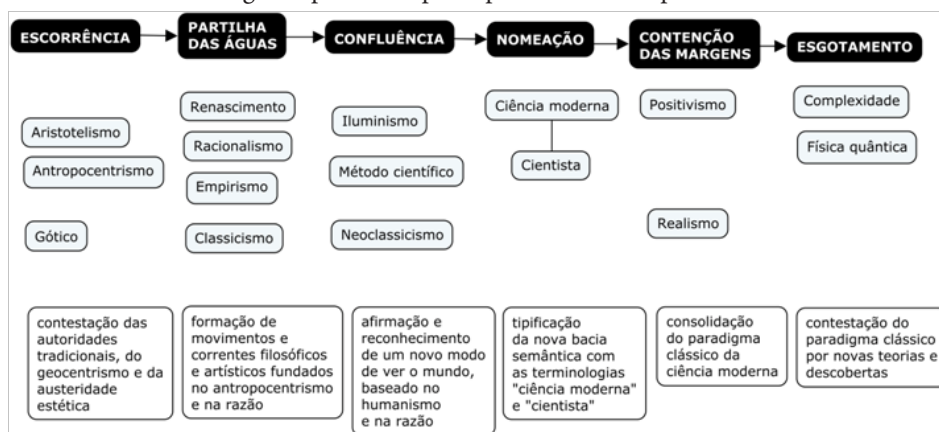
ESCORRÊNCIA

PARTILHA DAS ÁGUAS

CONFLUÊNCIA

NOMEAÇÃO

CONTENÇÃO DAS MARGENS

ESGOTAMENTO

Aristotelismo

Antropocentrismo

Gótico

Renascimento

Racionalismo

Empirismo

Classicismo

Iluminismo

Método científico

Neoclassicismo

Ciência moderna

Cientista

Positivismo

Realismo

Complexidade

Física quântica

contestação das autoridades tradicionais, do geocentrismo e da austeridade estética

formação de movimentos e correntes filosóficos e artísticos fundados no antropocentrismo e na razão

afirmação e reconhecimento de um novo modo de ver o mundo, baseado no humanismo e na razão

tipificação da nova bacia semântica com as terminologias "ciência moderna" e "cientista"

consolidação do paradigma clássico da ciência moderna

contestação do paradigma clássico por novas teorias e descobertas